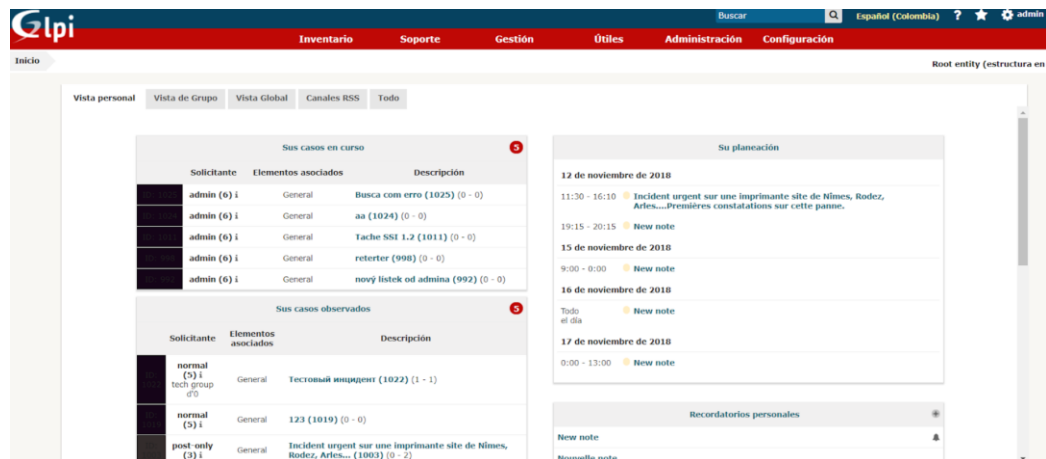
Glpi

Buscar

Español (Colombia) ? admin

Inventario Soporte Gestión Útiles Administración Configuración

Inicio

Root entity (estructura en

Vista personal | Vista de Grupo | Vista Global | Canales RSS | Todo

Sus casos en curso 5

| | Solicitante | Elementos asociados | Descripción |
|---|---|---|---|
| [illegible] | admin (6) i | General | Busca com erro (1025) (0 - 0) |
| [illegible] | admin (6) i | General | aa (1024) (0 - 0) |
| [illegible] | admin (6) i | General | Tache SSI 1.2 (1011) (0 - 0) |
| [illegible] | admin (6) i | General | reterter (998) (0 - 0) |
| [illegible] | admin (6) i | General | nový lístek od admina (992) (0 - 0) |

Sus casos observados 5

| | Solicitante | Elementos asociados | Descripción |
|---|---|---|---|
| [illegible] | normal (5) i tech group d'0 | General | Тестовый инцидент (1022) (1 - 1) |
| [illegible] | normal (5) i | General | 123 (1019) (0 - 0) |
| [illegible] | post-only (3) i | General | Incident urgent sur une imprimante site de Nîmes, Rodez, Arles... (1003) (0 - 2) |

Su planeación

12 de noviembre de 2018

11:30 - 16:10 Incident urgent sur une imprimante site de Nîmes, Rodez, Arles....Premières constatations sur cette panne.

19:15 - 20:15 New note

15 de noviembre de 2018

9:00 - 0:00 New note

16 de noviembre de 2018

Todo el día New note

17 de noviembre de 2018

0:00 - 13:00 New note

Recordatorios personales

New note

Nouvelle note